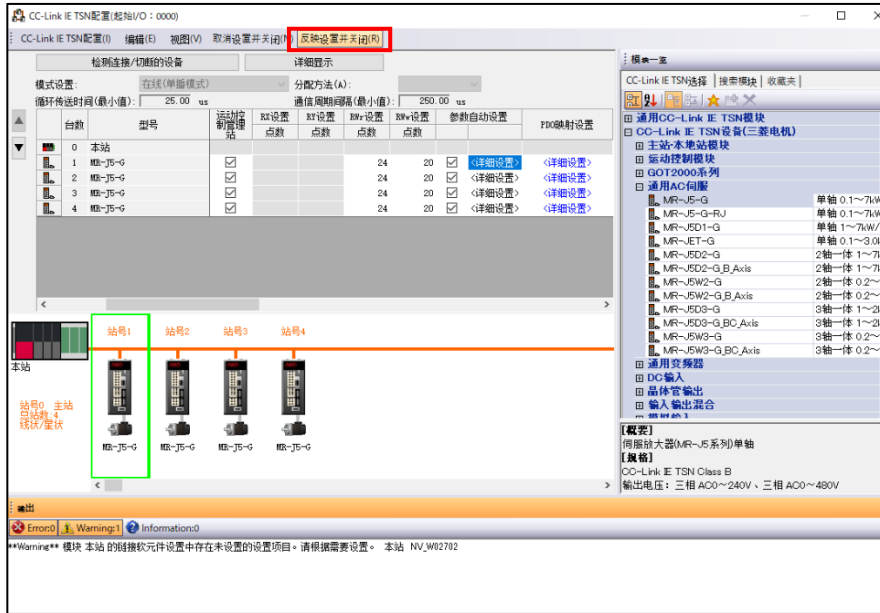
CC-Link IE TSN配置(起始I/O：0000)

CC-Link IE TSN配置(I) 编辑(E) 视图(V) 取消设置并关闭(A) 反映设置并关闭(R)

检测连接/切断的设备 详细显示

模式设置: 在线(单播模式) 分配方法(A):

循环传送时间(最小值): 25.00 us 通信周期间隔(最小值): 250.00 us

| 台数 | 型号 | 运动控制 | RX设置点数 | RY设置点数 | RWr设置点数 | RWw设置点数 | 参数自动设置 | PDO映射设置 |
|---|---|---|---|---|---|---|---|---|
| 0 | 本站 | | | | | | | |
| 1 | MR-J5-G | ☑ | | | 24 | 20 | ☑ <详细设置> | <详细设置> |
| 2 | MR-J5-G | ☑ | | | 24 | 20 | ☑ <详细设置> | <详细设置> |
| 3 | MR-J5-G | ☑ | | | 24 | 20 | ☑ <详细设置> | <详细设置> |
| 4 | MR-J5-G | ☑ | | | 24 | 20 | ☑ <详细设置> | <详细设置> |

本站

站号0 主站
总站数 4
线状/星状

站号1 站号2 站号3 站号4

MR-J5-G MR-J5-G MR-J5-G MR-J5-G

模块一览

CC-Link IE TSN选择 | 搜索模块 | 收藏夹

⊞ 通用CC-Link IE TSN模块
⊟ CC-Link IE TSN设备(三菱电机)
⊞ 主站·本地站模块
⊞ 运动控制模块
⊞ GOT2000系列
⊟ 通用AC伺服
MR-J5-G 单轴 0.1~7kW
MR-J5-G-RJ 单轴 0.1~7kW
MR-J5D1-G 单轴 1~7kW/
MR-JET-G 单轴 0.1~3.0
MR-J5D2-G 2轴一体 1~7
MR-J5D2-G_B_Axis 2轴一体 1~7
MR-J5W2-G 2轴一体 0.2~
MR-J5W2-G_B_Axis 2轴一体 0.2~
MR-J5D3-G 3轴一体 1~2
MR-J5D3-G_BC_Axis 3轴一体 1~2
MR-J5W3-G 3轴一体 0.2~
MR-J5W3-G_BC_Axis 3轴一体 0.2~
⊞ 通用变频器
⊞ DC输入
⊞ 晶体管输出
⊞ 输入输出混合
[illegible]

[概要]
伺服放大器(MR-J5系列)单轴
[规格]
CC-Link IE TSN Class B
输出电压：三相 AC0～240V、三相 AC0～480V

输出

Error:0 Warning:1 Information:0

**Warning** 模块 本站 的链接软元件设置中存在未设置的设置项目。请根据需要设置。 本站 NV_W02702